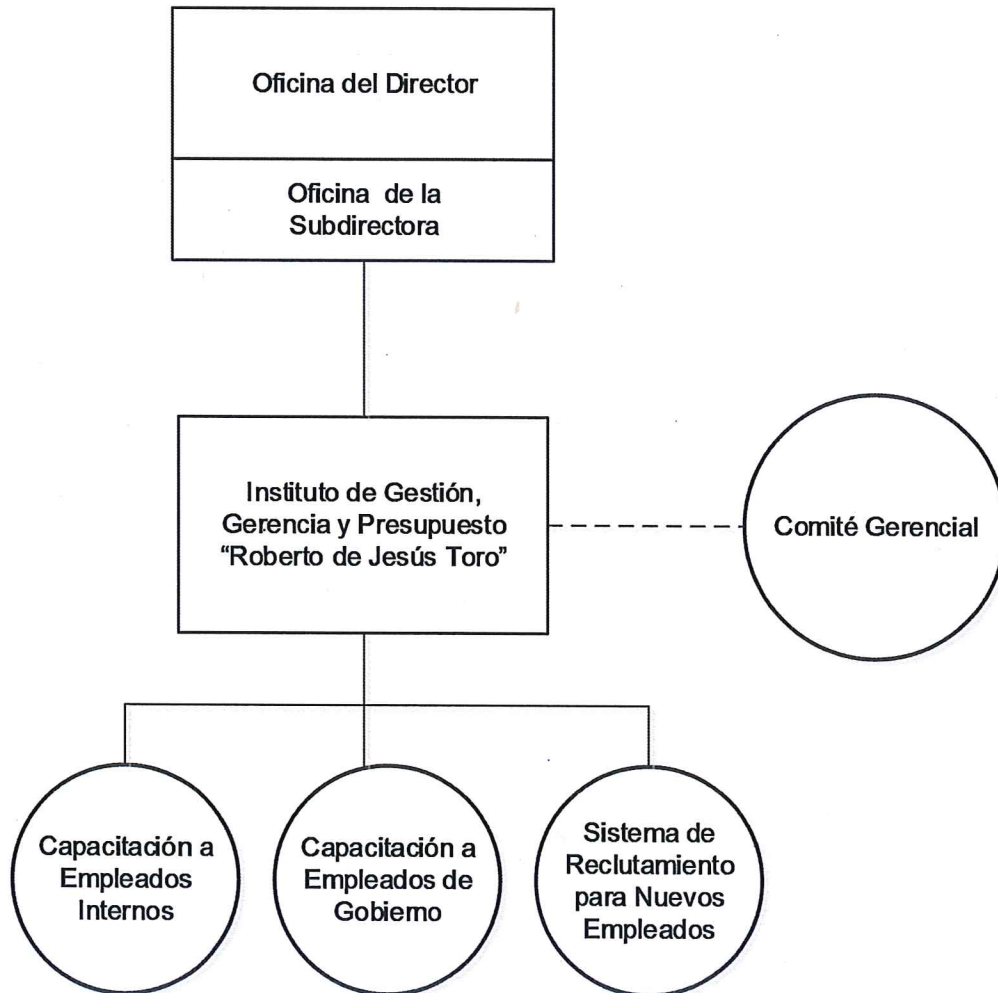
Oficina del Director

Oficina de la Subdirectora

Instituto de Gestión, Gerencia y Presupuesto "Roberto de Jesús Toro"

Comité Gerencial

Capacitación a Empleados Internos

Capacitación a Empleados de Gobierno

Sistema de Reclutamiento para Nuevos Empleados